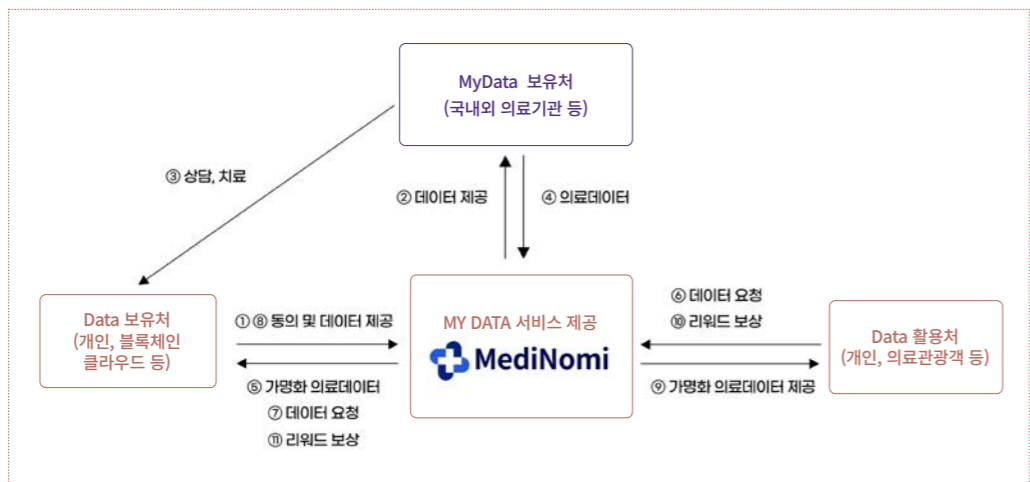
MyData 보유처
(국내외 의료기관 등)

③ 상담, 치료

② 데이터 제공

④ 의료데이터

Data 보유처
(개인, 블록체인 클라우드 등)

① ⑧ 동의 및 데이터 제공

⑤ 가명화 의료데이터
⑦ 데이터 요청
⑪ 리워드 보상

MY DATA 서비스 제공

MediNomi

⑥ 데이터 요청
⑩ 리워드 보상

⑨ 가명화 의료데이터 제공

Data 활용처
(개인, 의료관광객 등)